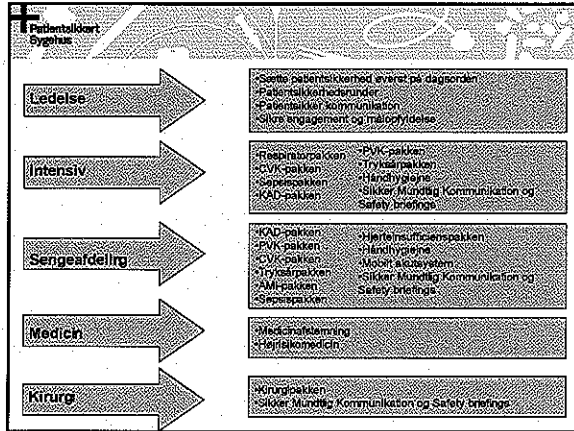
Patientsikkert Sygehus

Ledelse

•Sætte patientsikkerhed øverst på dagsorden
•Patientsikkerhedsrunder
•Patientsikker kommunikation
•Sikre engagement og målopfyldelse

Intensiv

•Respiratorpakken
•CVK-pakken
•Sepsispakken
•KAD-pakken

•PVK-pakken
•Tryksårpakken
•Håndhygiejne
•Sikker Mundtlig Kommunikation og Safety briefings

Sengeafdeling

•KAD-pakken
•PVK-pakken
•CVK-pakken
•Tryksårpakken
•AMI-pakken
•Sepsispakken

•Hjerteinsufficienspakken
•Håndhygiejne
•Mobilt alarmsystem
•Sikker Mundtlig Kommunikation og Safety briefings

Medicin

•Medicinafstemning
•Højrisikomedicin

Kirurgi

•Kirurgipakken
•Sikker Mundtlig Kommunikation og Safety briefings